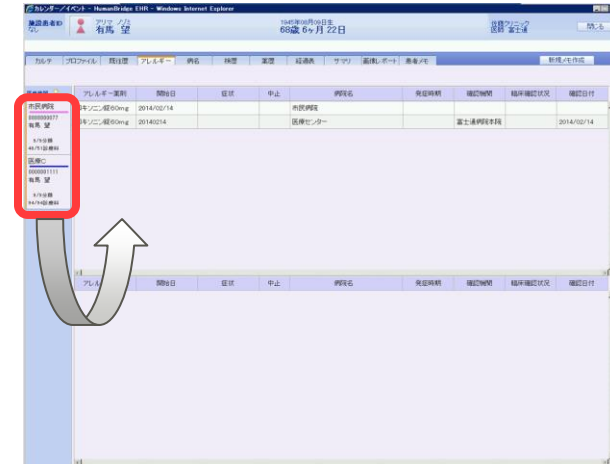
カレンダー／イベント - HumanBridge EHR - Windows Internet Explorer

施設患者ID なし
アリマ ノゾミ
有馬 望
1945年08月09日生
68歳 6ヶ月 22日
佐藤クリニック
医師 富士通
閉じる

カルテ | プロファイル | 既往歴 | アレルギー | 病名 | 検歴 | 薬歴 | 経過表 | サマリ | 画像レポート | 患者メモ | 新規メモ作成

市民病院
0000000077
有馬 望
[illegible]
医療C
0000001111
有馬 望
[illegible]

| アレルギー薬剤 | 開始日 | 症状 | 中止 | 病院名 | 発症時期 | 確認機関 | 臨床確認状況 | 確認日付 |
|---|---|---|---|---|---|---|---|---|
| ロキソニン錠60mg | 2014/02/14 | | | 市民病院 | | | | |
| ロキソニン錠60mg | 20140214 | | | 医療センター | | 富士通病院本院 | | 2014/02/14 |

| アレルギー | 開始日 | 症状 | 中止 | 病院名 | 発症時期 | 確認機関 | 臨床確認状況 | 確認日付 |
|---|---|---|---|---|---|---|---|---|